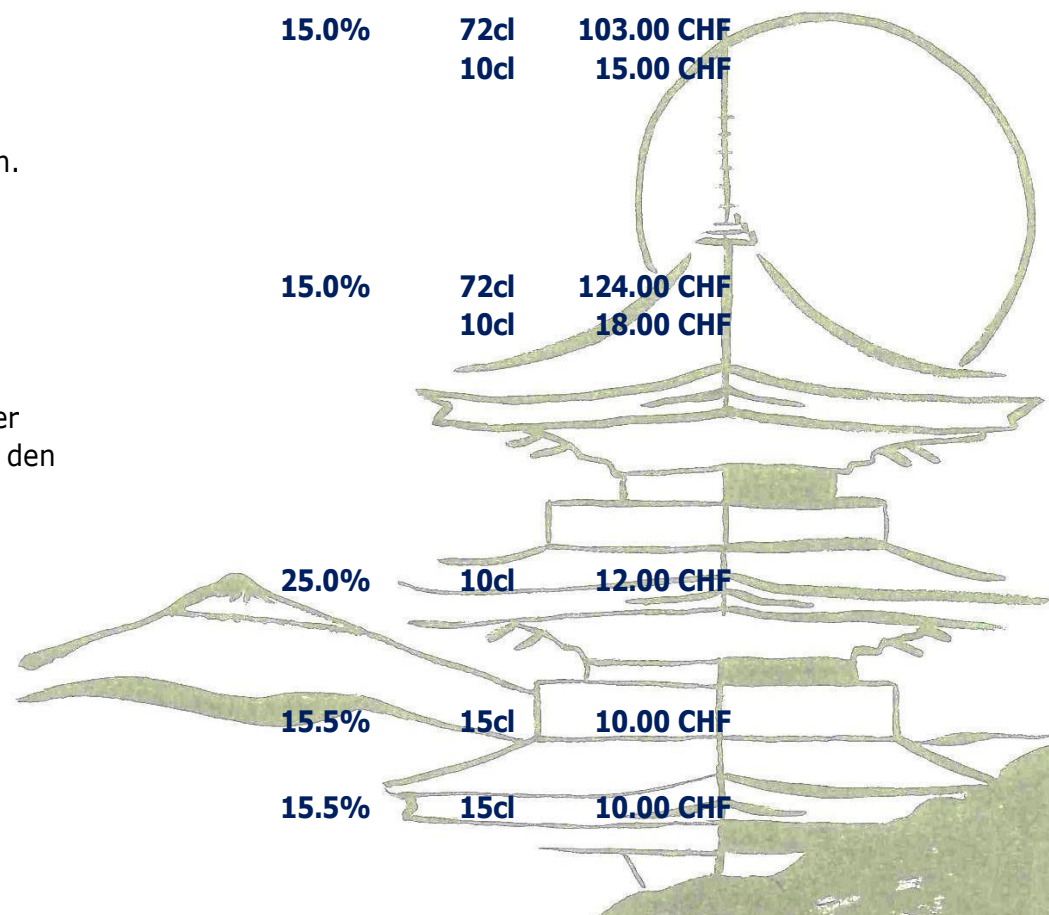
n.

er
den

| 15.0% | 72cl | 103.00 CHF |
|---|---|---|
| | 10cl | 15.00 CHF |
| 15.0% | 72cl | 124.00 CHF |
| | 10cl | 18.00 CHF |
| 25.0% | 10cl | 12.00 CHF |
| 15.5% | 15cl | 10.00 CHF |
| 15.5% | 15cl | 10.00 CHF |